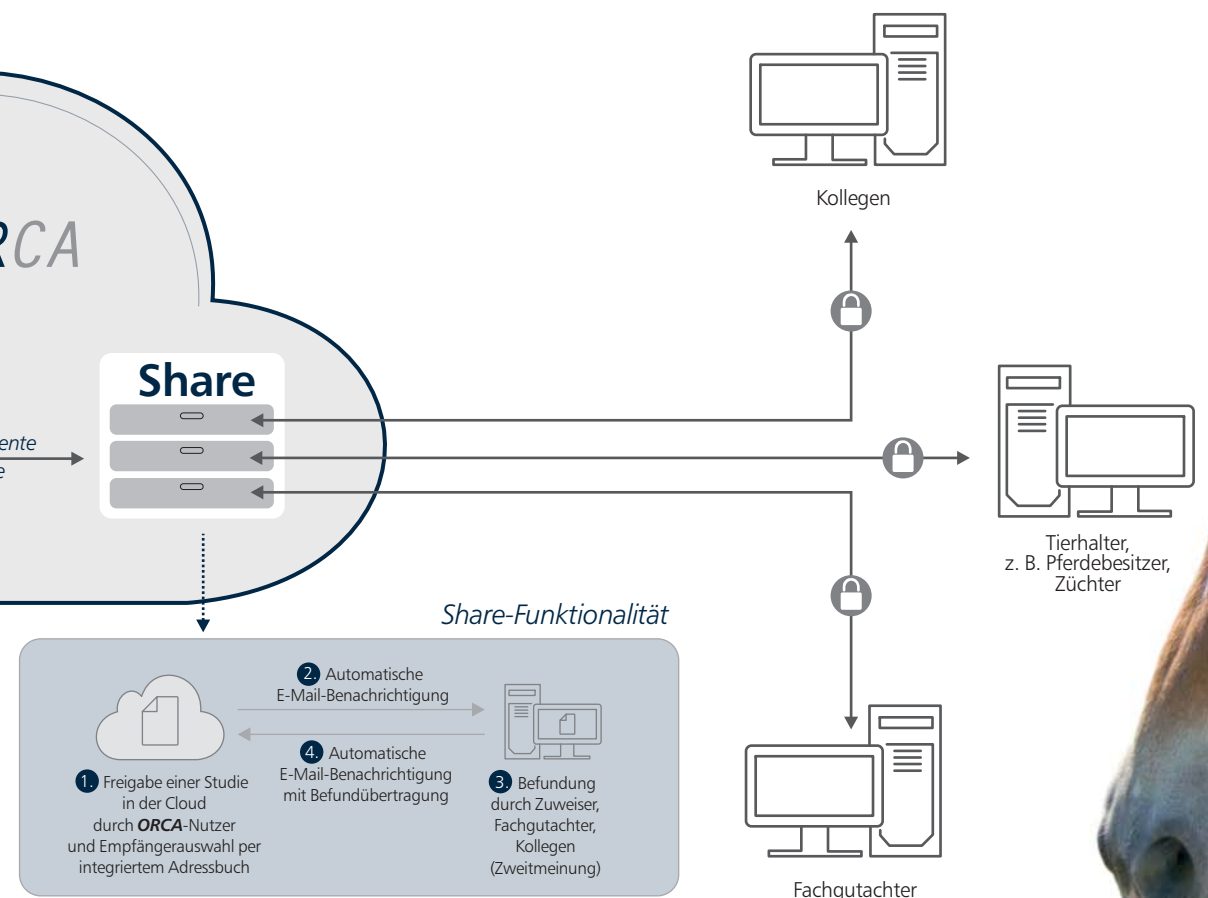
Kollegen

RCA

Share

ente
e

Tierhalter, z. B. Pferdebesitzer, Züchter

Share-Funktionalität

2. Automatische E-Mail-Benachrichtigung

4. Automatische E-Mail-Benachrichtigung mit Befundübertragung

1. Freigabe einer Studie in der Cloud durch ***ORCA***-Nutzer und Empfängerauswahl per integriertem Adressbuch

3. Befundung durch Zuweiser, Fachgutachter, Kollegen (Zweitmeinung)

Fachgutachter